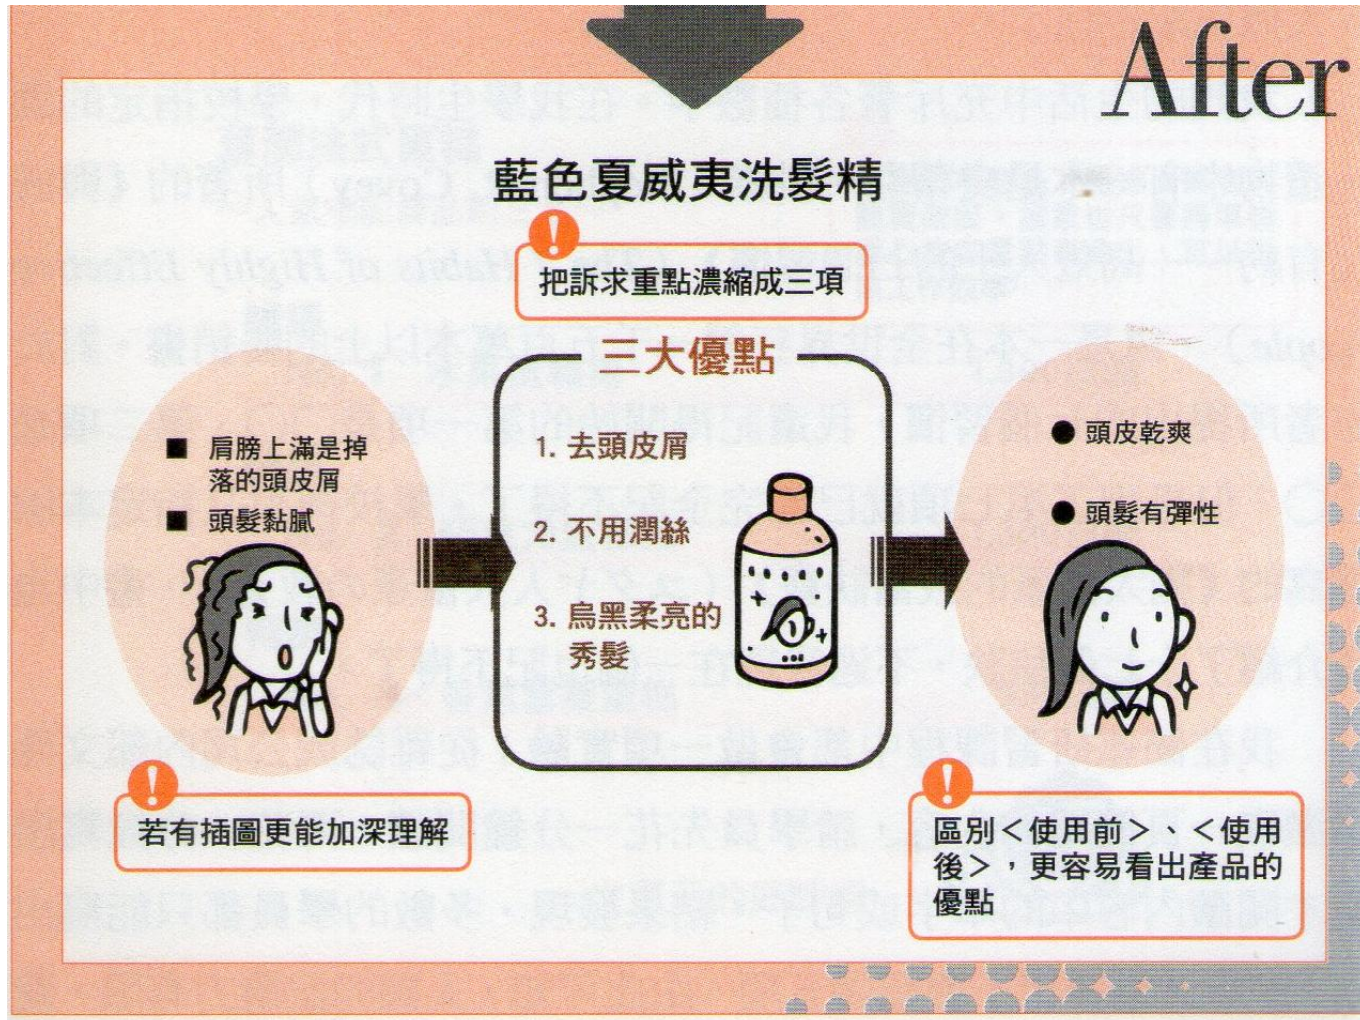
After

藍色夏威夷洗髮精

把訴求重點濃縮成三項

三大優點

1. 去頭皮屑
2. 不用潤絲
3. 烏黑柔亮的秀髮

■ 肩膀上滿是掉落的頭皮屑
■ 頭髮黏膩

● 頭皮乾爽
● 頭髮有彈性

若有插圖更能加深理解

區別＜使用前＞、＜使用後＞，更容易看出產品的優點